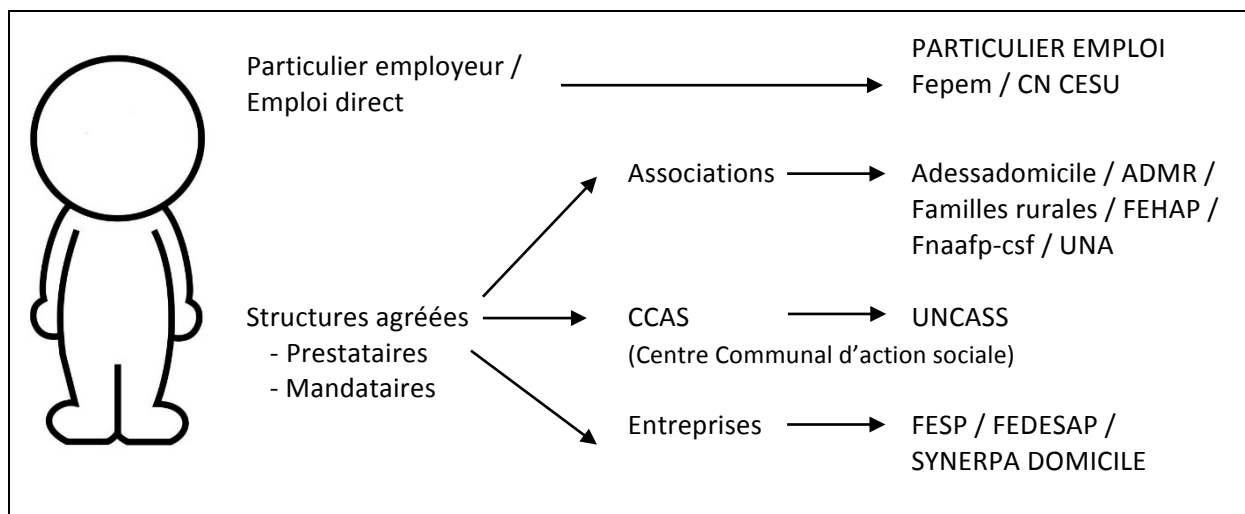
Particulier employeur / Emploi direct

PARTICULIER EMPLOI
Fepem / CN CESU

Associations

Adessadomicile / ADMR / Familles rurales / FEHAP / Fnaafp-csf / UNA

Structures agréées
- Prestataires
- Mandataires

CCAS
(Centre Communal d'action sociale)

UNCASS

Entreprises

FESP / FEDESAP / SYNERPA DOMICILE